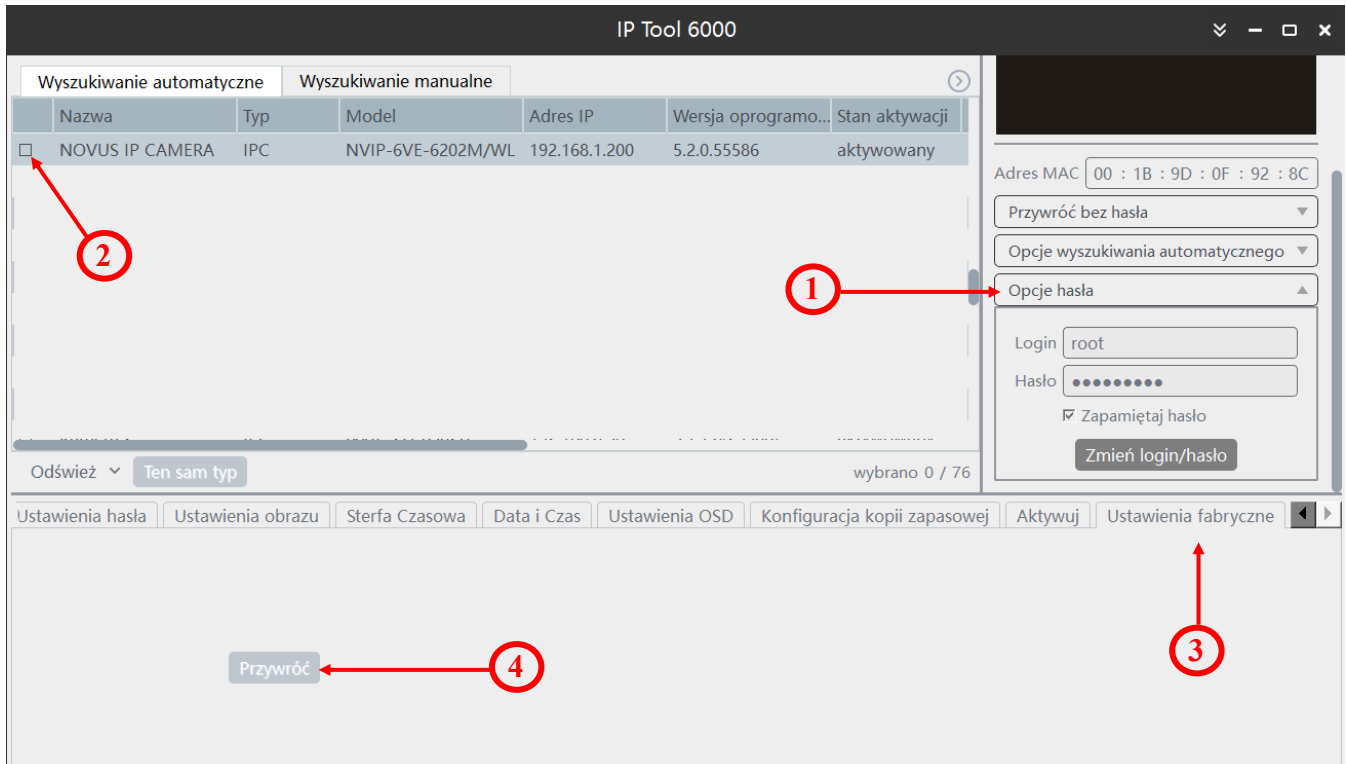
IP Tool 6000

Wyszukiwanie automatyczne | Wyszukiwanie manualne

| | Nazwa | Typ | Model | Adres IP | Wersja oprogramo... | Stan aktywacji |
|---|---|---|---|---|---|---|
| ☐ | NOVUS IP CAMERA | IPC | NVIP-6VE-6202M/WL | 192.168.1.200 | 5.2.0.55586 | aktywowany |

2

Odśwież ˅ Ten sam typ

wybrano 0 / 76

Adres MAC 00 : 1B : 9D : 0F : 92 : 8C

Przywróć bez hasła

Opcje wyszukiwania automatycznego

1

Opcje hasła

Login root

Hasło ●●●●●●●●●

☑ Zapamiętaj hasło

Zmień login/hasło

Ustawienia hasła | Ustawienia obrazu | Sterfa Czasowa | Data i Czas | Ustawienia OSD | Konfiguracja kopii zapasowej | Aktywuj | Ustawienia fabryczne

3

Przywróć

4